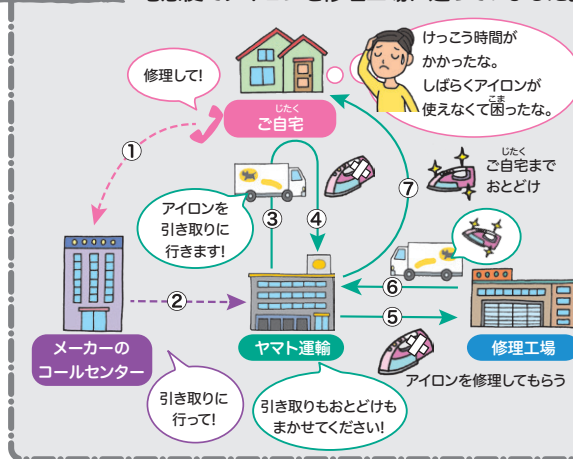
修理して!

じたく
ご自宅

けっこう時間がかかったな。しばらくアイロンが使えなくて困ったな。

①

アイロンを引き取りに行きます!

③

④

⑦

じたく
ご自宅までおとどけ

②

⑥

⑤

メーカーのコールセンター

ヤマト運輸

修理工場

アイロンを修理してもらう

引き取りに行って!

引き取りもおとどけもまかせてください!